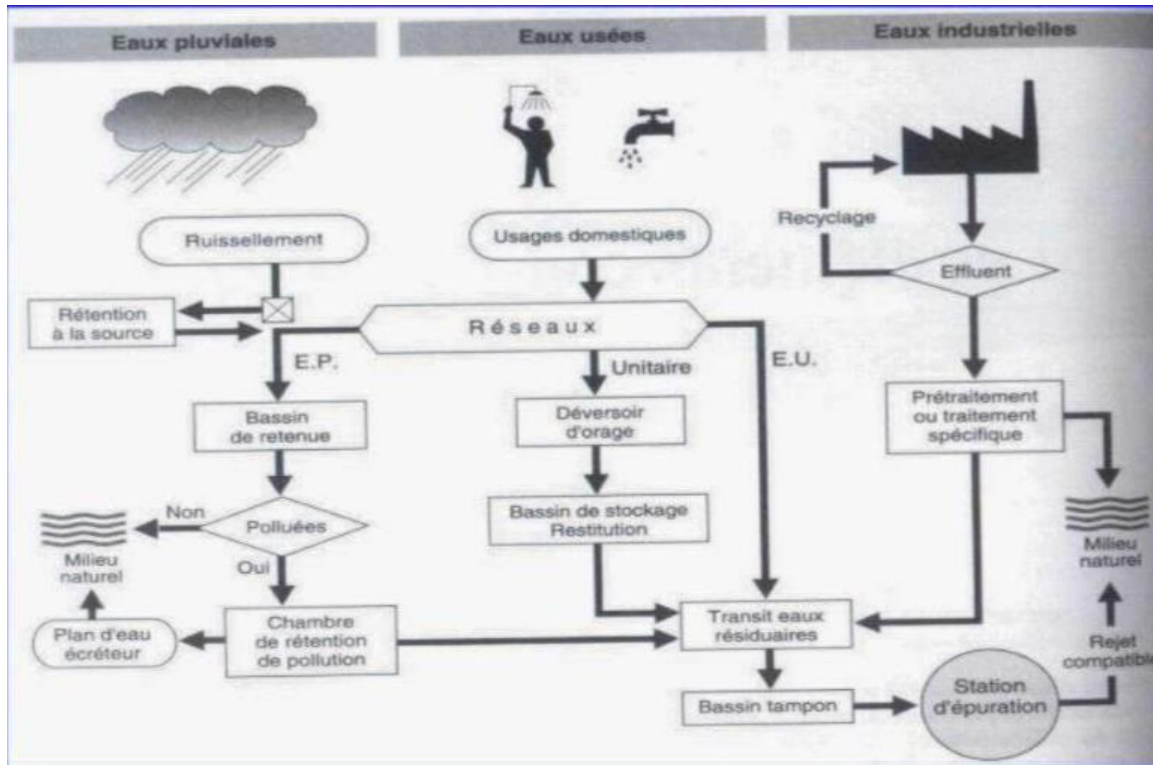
Eaux pluviales

Eaux usées

Eaux industrielles

Ruissellement

Usages domestiques

Recyclage

Effluent

Rétention à la source

Réseaux

E.P.

Unitaire

E.U.

Bassin de retenue

Déversoir d'orage

Prétraitement ou traitement spécifique

Non

Polluées

Oui

Milieu naturel

Bassin de stockage Restitution

Milieu naturel

Plan d'eau écréteur

Chambre de rétention de pollution

Transit eaux résiduaires

Rejet compatibl

Bassin tampon

Station d'épuration